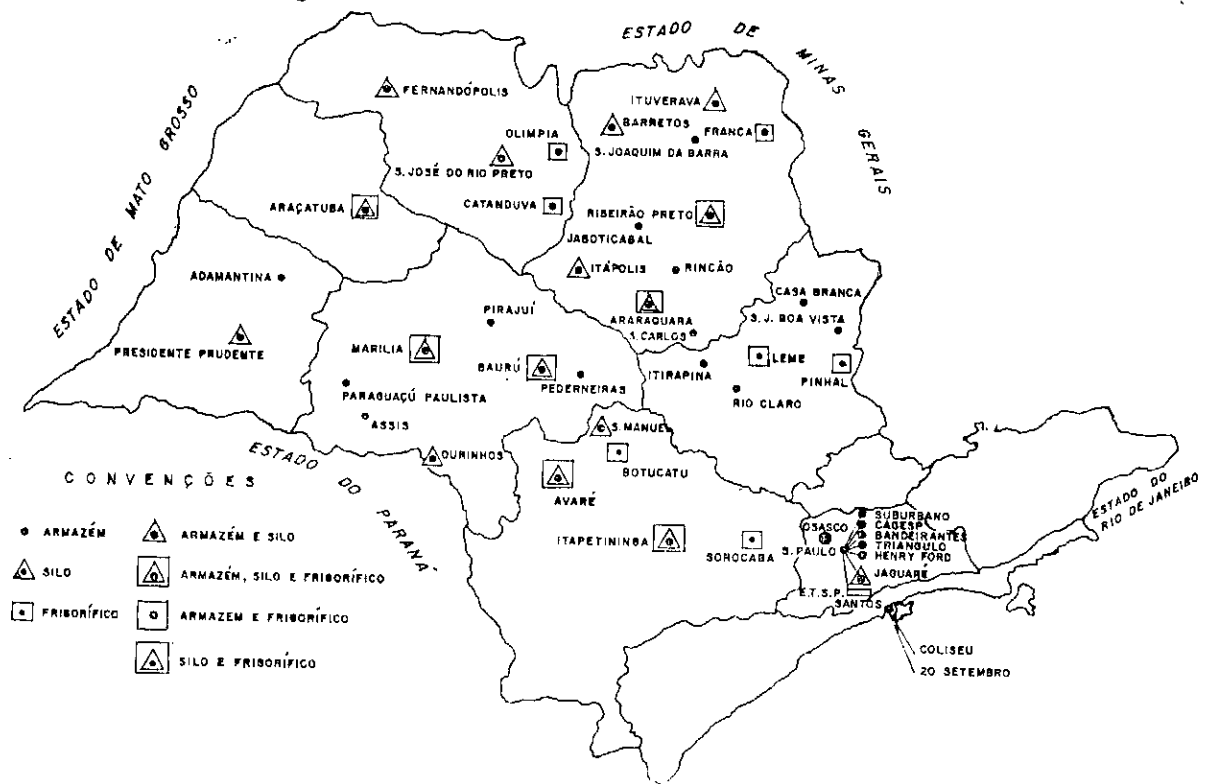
ESTADO DE MINAS GERAIS

ESTADO DE MATO GROSSO

FERNANDÓPOLIS
ITUVERAVA
BARRETOS
FRANCA
OLIMPIA
S. JOAQUIM DA BARRA
S. JOSÉ DO RIO PRETO
ARAÇATUBA
CATANDUVA
RIBEIRÃO PRETO
JABOTICABAL
ADAMANTINA
ITÁPOLIS
RINCÃO
CASA BRANCA
ARARAQUARA
S. J. BOA VISTA
PIRAJUÍ
PRESIDENTE PRUDENTE
S. CARLOS
MARILIA
BAURÚ
LEME
PINHAL
ITIRAPINA
PEDERNEIRAS
PARAGUAÇÚ PAULISTA
RIO CLARO
ASSIS
S. MANUEL
OURINHOS
BOTUCATU
AVARÉ
ESTADO DO PARANÁ
ITAPETININGA
SOROCABA
OSASCO
SUBURBANO
CAGESP
BANDEIRANTES
TRIANGULO
HENRY FORD
S. PAULO
JAGUARÉ
E.T.S.P.
SANTOS
COLISEU
20 SETEMBRO
ESTADO DO RIO DE JANEIRO

CONVENÇÕES

ARMAZÉM
SILO
FRIGORÍFICO
ARMAZÉM E SILO
ARMAZÉM, SILO E FRIGORÍFICO
ARMAZEM E FRIGORÍFICO
SILO E FRIGORÍFICO